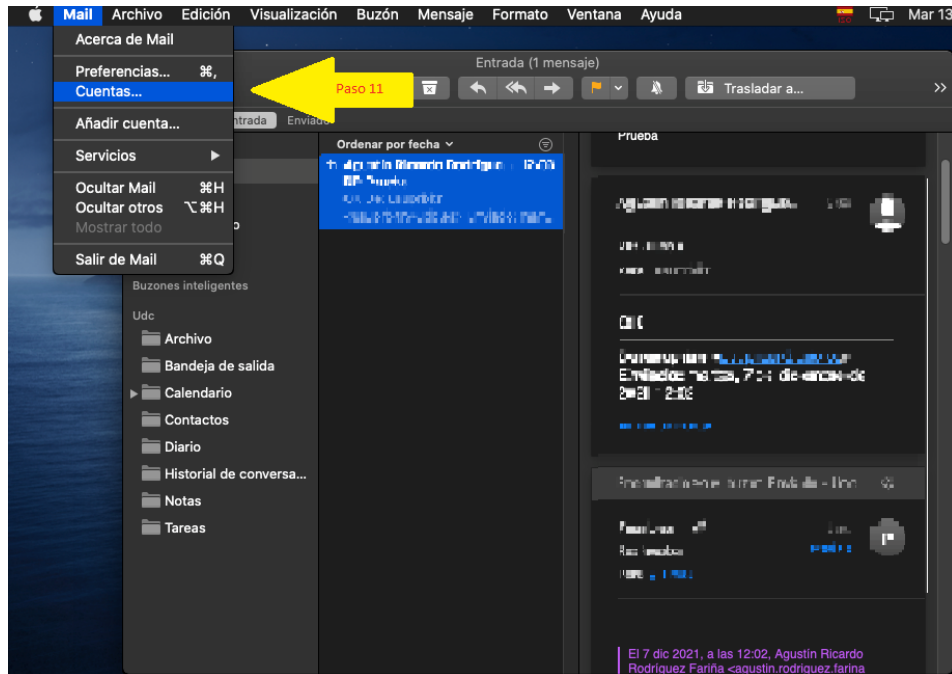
Mail Archivo Edición Visualización Buzón Mensaje Formato Ventana Ayuda Mar 13

Acerca de Mail
Preferencias... ⌘,
Cuentas...
Añadir cuenta...
Servicios ▶
Ocultar Mail ⌘H
Ocultar otros ⌥⌘H
Mostrar todo
Salir de Mail ⌘Q

Paso 11

Entrada (1 mensaje)

Trasladar a...

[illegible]ntrada Enviado

Ordenar por fecha

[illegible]

Prueba

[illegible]

Buzones inteligentes

Udc
Archivo
Bandeja de salida
Calendario
Contactos
Diario
Historial de conversa...
Notas
Tareas

El 7 dic 2021, a las 12:02, Agustín Ricardo Rodríguez Fariña <agustin.rodriguez.farina